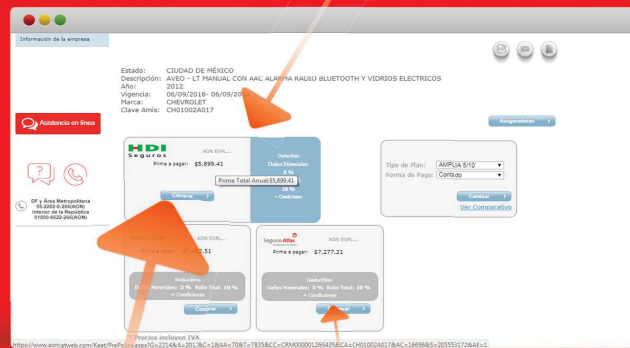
Información de la empresa

Estado: CIUDAD DE MÉXICO
Descripción: AVEO - LT MANUAL CON AAC ALARMA RADIO BLUETOOTH Y VIDRIOS ELECTRICOS
Año: 2012
Vigencia: 06/09/2018- 06/09/20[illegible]
Marca: CHEVROLET
Clave Amis: CH01002A017

Asistencia en línea

DF y Área Metropolitana
55-2282-6-200(AON)
Interior de la República
01800-0222-200(AON)

Asegúrate

HDI Seguros
AON EXP...
Prima a pagar: $5,899.41
Prima Total Anual:$5,899.41
Comprar

Deducibles
Daños Materiales: 5 %
10 %
+ Condiciones

Tipo de Plan: AMPLIA 5/10
Forma de Pago: Contado
Cambiar
Ver Comparativo

AON EXP...
Prima a pagar: $7,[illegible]2.51
Deducibles
Daños Materiales: 5 % Robo Total: 10 %
+ Condiciones
Comprar

Seguros Atlas
AON EXP...
Prima a pagar: $7,277.21
Deducibles
Daños Materiales: 5 % Robo Total: 10 %
+ Condiciones
Comprar

Precios incluyen IVA

https://www.aoncatweb.com/Keet/PrePoliza.aspx?G=2214&A=2012&C=1&AA=70&T=7835&CC=CRM000012954358&CA=CH01002A017&AC=16696&S=205553172&AE=1